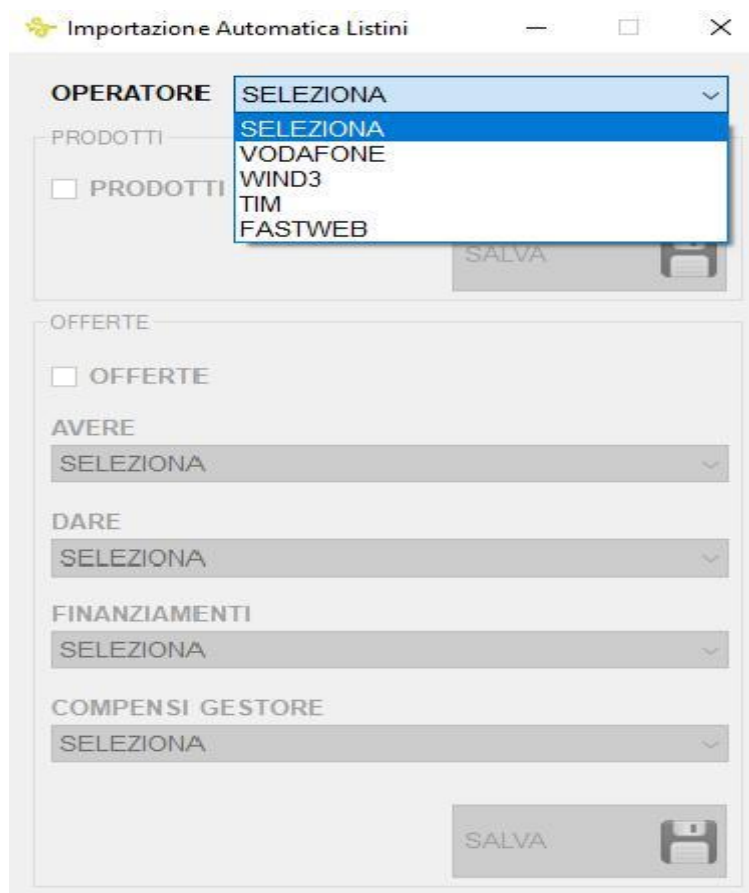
Importazione Automatica Listini

OPERATORE SELEZIONA

SELEZIONA
VODAFONE
WIND3
TIM
FASTWEB

PRODOTTI

PRODOTTI

SALVA

OFFERTE

OFFERTE

AVERE

SELEZIONA

DARE

SELEZIONA

FINANZIAMENTI

SELEZIONA

COMPENSI GESTORE

SELEZIONA

SALVA